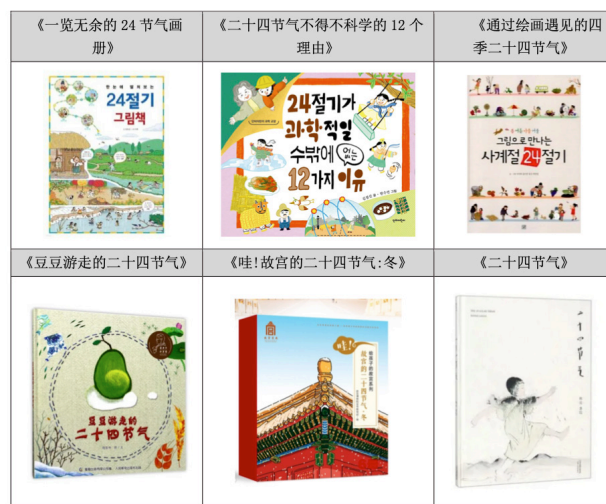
| 《一览无余的 24 节气画册》 | 《二十四节气不得不科学的 12 个理由》 | 《通过绘画遇见的四季二十四节气》 |
|---|---|---|
| 24절기 그림책 | 24절기가 과학적일 수밖에 없는 12가지 이유 | 그림으로 만나는 사계절 24절기 |
| 《豆豆游走的二十四节气》 | 《哇!故宫的二十四节气:冬》 | 《二十四节气》 |
| 豆豆游走的二十四节气 | 哇! 故宫的二十四节气 冬 | 二十四节气 |